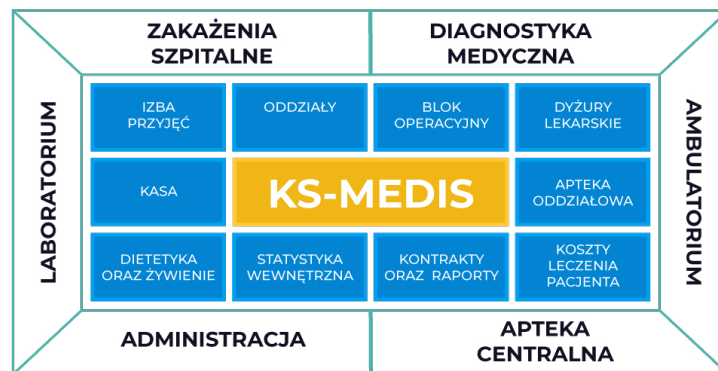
ZAKAŻENIA SZPITALNE

DIAGNOSTYKA MEDYCZNA

LABORATORIUM

IZBA PRZYJĘĆ

ODDZIAŁY

BLOK OPERACYJNY

DYŻURY LEKARSKIE

KASA

KS-MEDIS

APTEKA ODDZIAŁOWA

DIETETYKA ORAZ ŻYWIENIE

STATYSTYKA WEWNĘTRZNA

KONTRAKTY ORAZ RAPORTY

KOSZTY LECZENIA PACJENTA

AMBULATORIUM

ADMINISTRACJA

APTEKA CENTRALNA